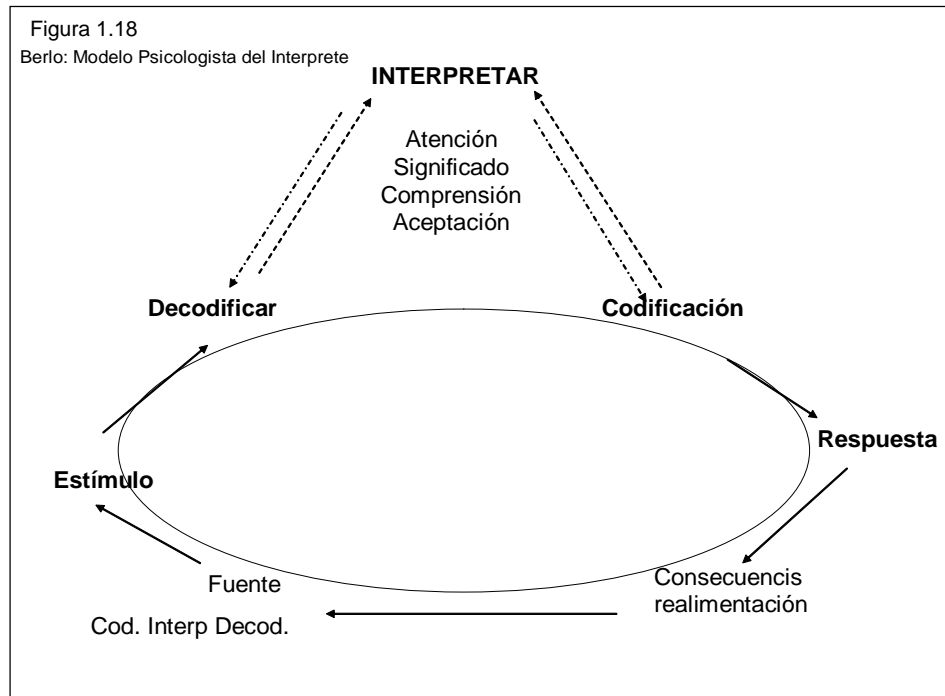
Figura 1.18
Berlo: Modelo Psicologista del Interprete

INTERPRETAR

Atención
Significado
Comprensión
Aceptación

Decodificar

Codificación

Respuesta

Estímulo

Fuente

Cod. Interp Decod.

Consecuencis
realimentación